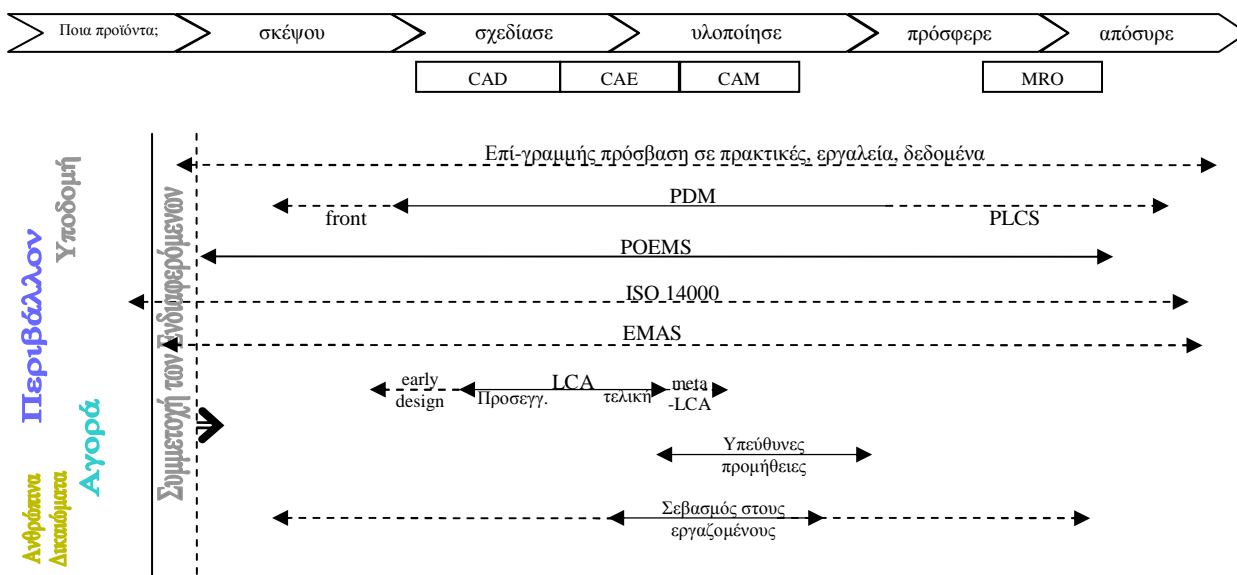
Ποια προϊόντα; σκέψου σχεδίασε υλοποίησε πρόσφερε απόσυρε

CAD CAE CAM MRO

Περιβάλλον
Υποδομή
Αγορά
Ανθρώπινα Δικαιώματα
Συμμετοχή των Ενδιαφερόμενων

Επί-γραμμής πρόσβαση σε πρακτικές, εργαλεία, δεδομένα

PDM
front
PLCS

POEMS

ISO 14000

EMAS

early design
LCA
Προσεγγ.
τελική
meta -LCA

Υπεύθυνες προμήθειες

Σεβασμός στους εργαζομένους